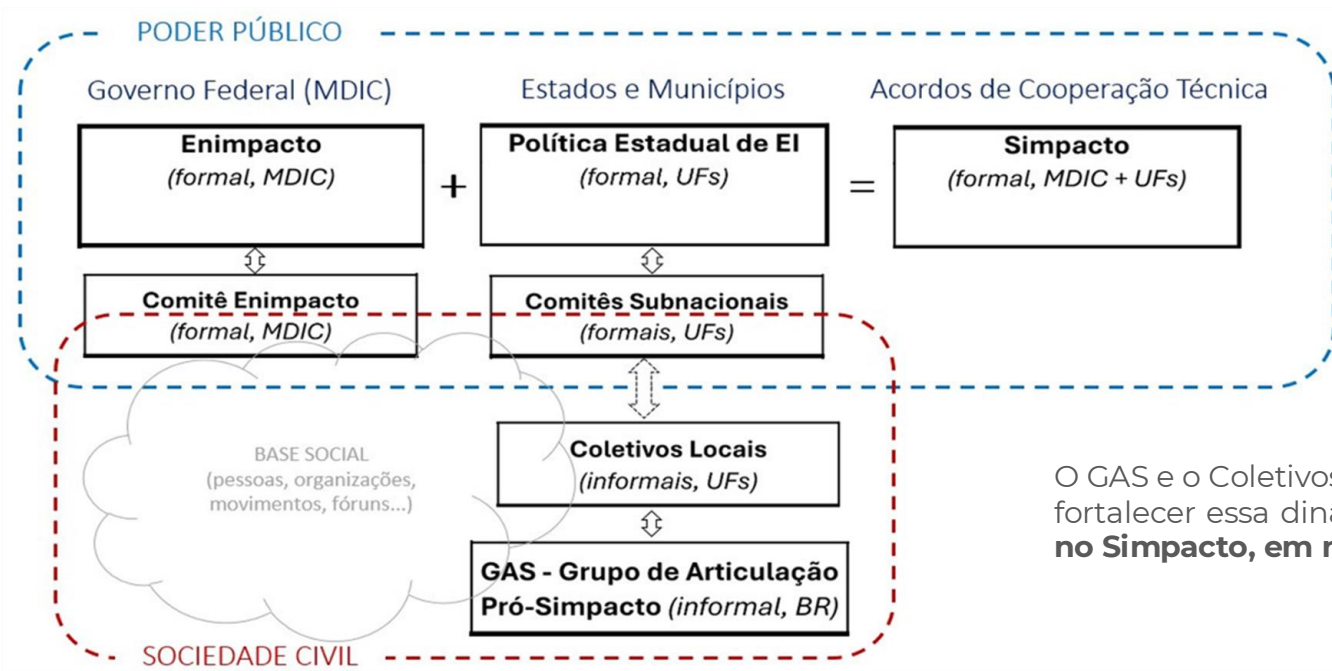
PODER PÚBLICO

Governo Federal (MDIC)

Estados e Municípios

Acordos de Cooperação Técnica

**Enimpacto**
*(formal, MDIC)*

+

**Política Estadual de EI**
*(formal, UFs)*

=

**Simpacto**
*(formal, MDIC + UFs)*

**Comitê Enimpacto**
*(formal, MDIC)*

**Comitês Subnacionais**
*(formais, UFs)*

BASE SOCIAL
(pessoas, organizações, movimentos, fóruns...)

**Coletivos Locais**
*(informais, UFs)*

**GAS - Grupo de Articulação Pró-Simpacto** *(informal, BR)*

SOCIEDADE CIVIL

O GAS e o Coletivos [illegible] fortalecer essa dina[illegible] **no Simpacto, em r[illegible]**